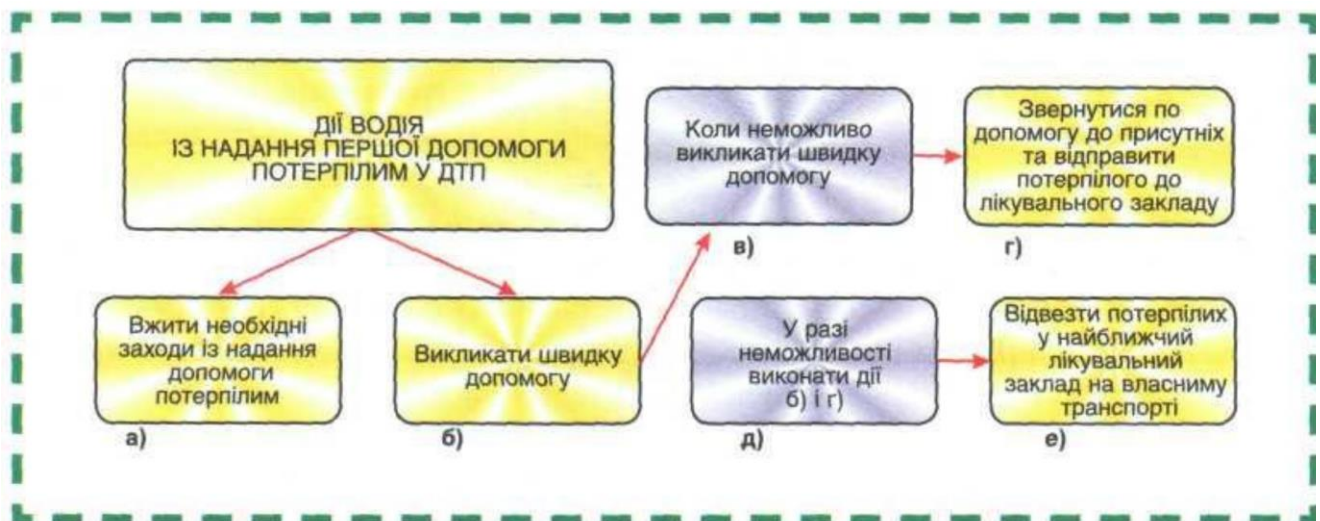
ДІЇ ВОДІЯ
ІЗ НАДАННЯ ПЕРШОЇ ДОПОМОГИ
ПОТЕРПІЛИМ У ДТП

Коли неможливо викликати швидку допомогу

в)

Звернутися по допомогу до присутніх та відправити потерпілого до лікувального закладу

г)

Вжити необхідні заходи із надання допомоги потерпілим

а)

Викликати швидку допомогу

б)

У разі неможливості виконати дії б) і г)

д)

Відвезти потерпілих у найближчий лікувальний заклад на власному транспорті

е)